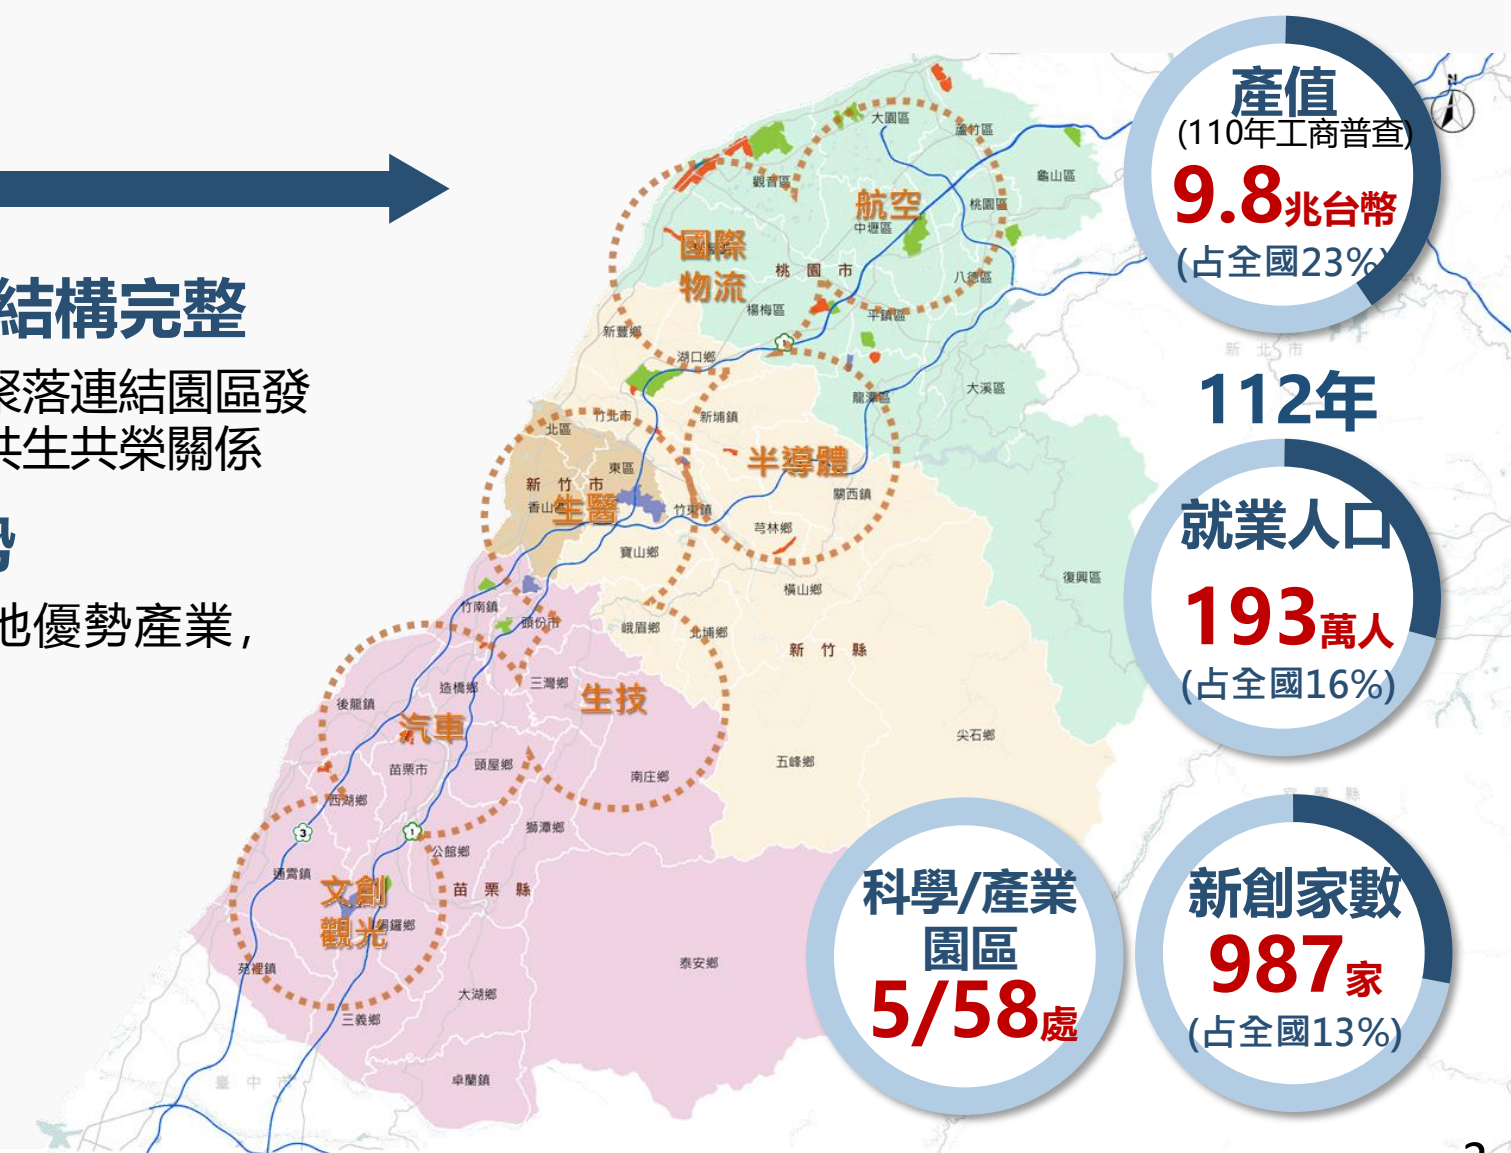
結構完整
聚落連結園區發
共生共榮關係

也優勢產業，

產值
(110年工商普查)
9.8兆台幣
(占全國23%)

112年

就業人口
193萬人
(占全國16%)

科學/產業
園區
5/58處

新創家數
987家
(占全國13%)

大園區
蘆竹區
觀音區
航空
中壢區
桃園區
龜山區
國際
物流
桃園市
八德區
楊梅區
平鎮區
新豐鄉
湖口鄉
新北市
大溪區
龍潭區
竹北市
新埔鎮
北區
東區
半導體
新竹市
香山區
生醫
關西鎮
竹東鎮
芎林鄉
寶山鄉
橫山鄉
復興區
竹南鎮
頭份市
峨眉鄉
北埔鄉
新竹縣
造橋鄉
三灣鄉
生技
後龍鎮
汽車
苗栗市
頭屋鄉
尖石鄉
五峰鄉
南庄鄉
西湖鄉
獅潭鄉
公館鄉
通霄鎮
文創
觀光
銅鑼鄉
苗栗縣
苑裡鎮
泰安鄉
大湖鄉
三義鄉
卓蘭鎮
臺中市